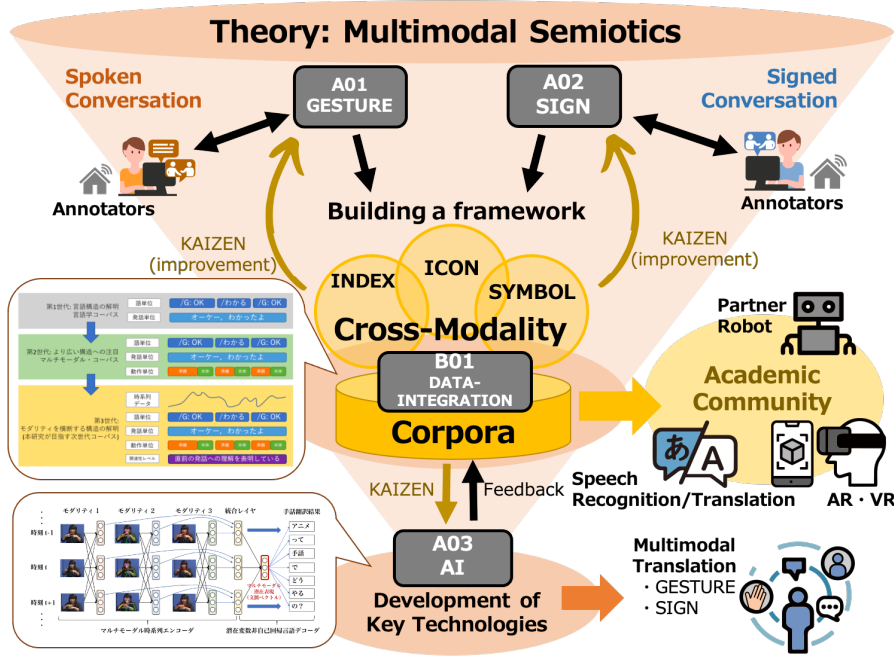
Theory: Multimodal Semiotics

Spoken Conversation

A01 GESTURE

A02 SIGN

Signed Conversation

Annotators

Annotators

Building a framework

KAIZEN (improvement)

KAIZEN (improvement)

INDEX

ICON

SYMBOL

Cross-Modality

Partner Robot

Academic Community

第1世代: 言語構造の解明 言語学コーパス

語単位 /G: OK /わかる /G: OK

発話単位 オーケー、わかったよ

第2世代: より広い構造への注目 マルチモーダル・コーパス

語単位 /G: OK /わかる /G: OK

発話単位 オーケー、わかったよ

動作単位

時系列データ

第3世代: モダリティを横断する構造の解明 (本研究が目指す次世代コーパス)

語単位

発話単位 オーケー、わかったよ

動作単位

関連性レベル 直前の発話への理解を表明している

B01 DATA-INTEGRATION

Corpora

Speech Recognition/Translation

AR・VR

KAIZEN

Feedback

モダリティ1 モダリティ2 モダリティ3 統合レイヤ 手話翻訳結果

時刻 t-1

時刻 t

時刻 t+1

アニメ って 手話 で どう やる の?

マルチモーダル時系列エンコーダ

潜在変数非自己回帰言語デコーダ

A03 AI

Development of Key Technologies

Multimodal Translation
・GESTURE
・SIGN